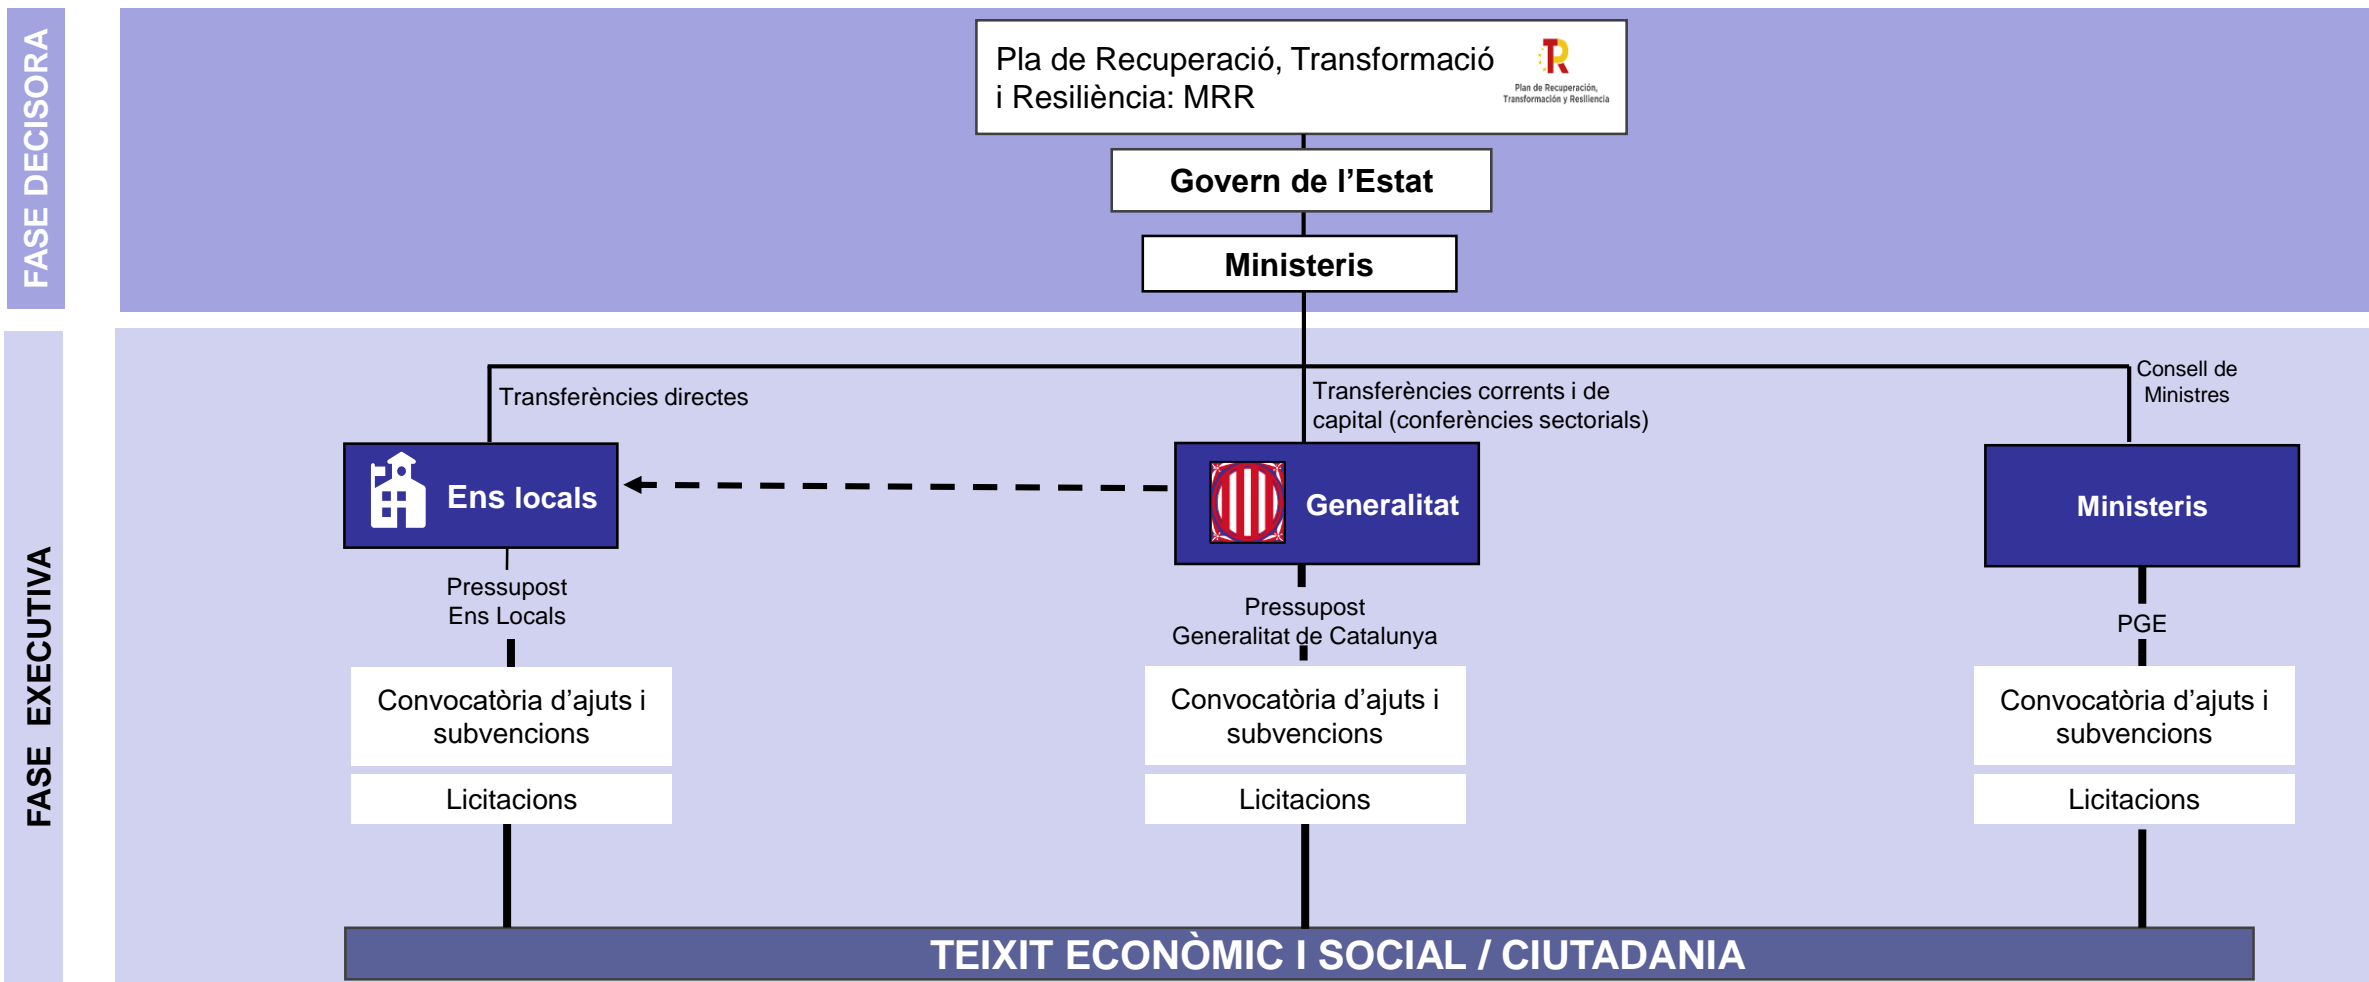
FASE DECISORA

Pla de Recuperació, Transformació i Resiliència: MRR

Plan de Recuperación, Transformación y Resiliencia

Govern de l'Estat

Ministeris

FASE EXECUTIVA

Transferències directes

Transferències corrents i de capital (conferències sectorials)

Consell de Ministres

Ens locals

Generalitat

Ministeris

Pressupost Ens Locals

Pressupost Generalitat de Catalunya

PGE

Convocatòria d'ajuts i subvencions

Licitacions

Convocatòria d'ajuts i subvencions

Licitacions

Convocatòria d'ajuts i subvencions

Licitacions

TEIXIT ECONÒMIC I SOCIAL / CIUTADANIA